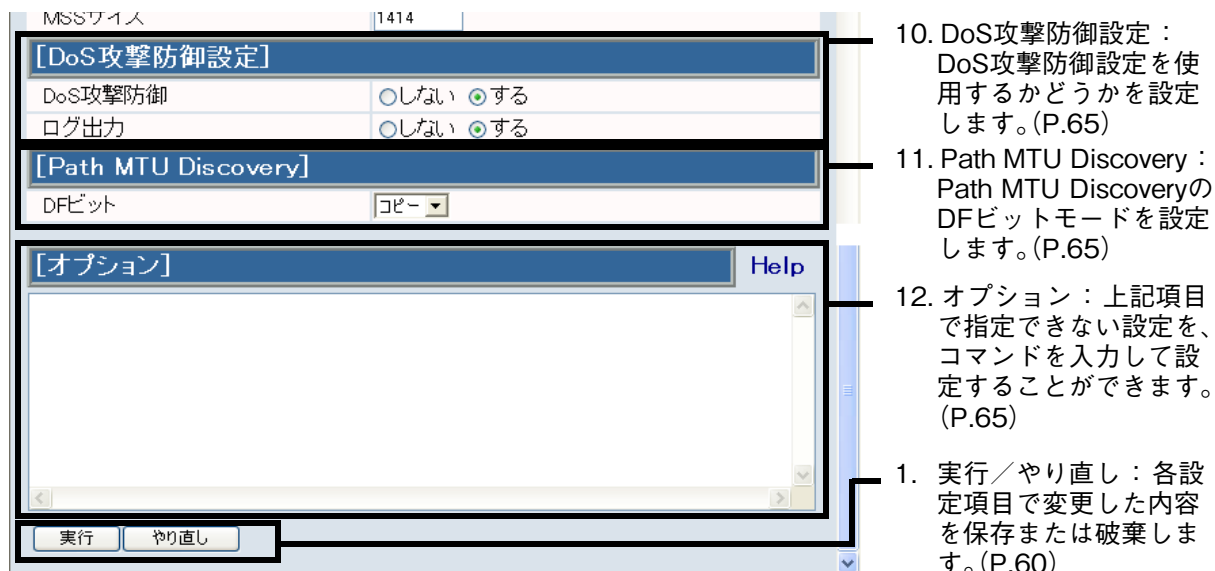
MSSサイズ 1414

[DoS攻撃防御設定]

| DoS攻撃防御 | ○しない ⊙する |
|---|---|
| ログ出力 | ○しない ⊙する |

[Path MTU Discovery]

DFビット コピー

[オプション] Help

実行 やり直し

10. DoS攻撃防御設定：DoS攻撃防御設定を使用するかどうかを設定します。(P.65)

11. Path MTU Discovery：Path MTU DiscoveryのDFビットモードを設定します。(P.65)

12. オプション：上記項目で指定できない設定を、コマンドを入力して設定することができます。(P.65)

1. 実行／やり直し：各設定項目で変更した内容を保存または破棄します。(P.60)